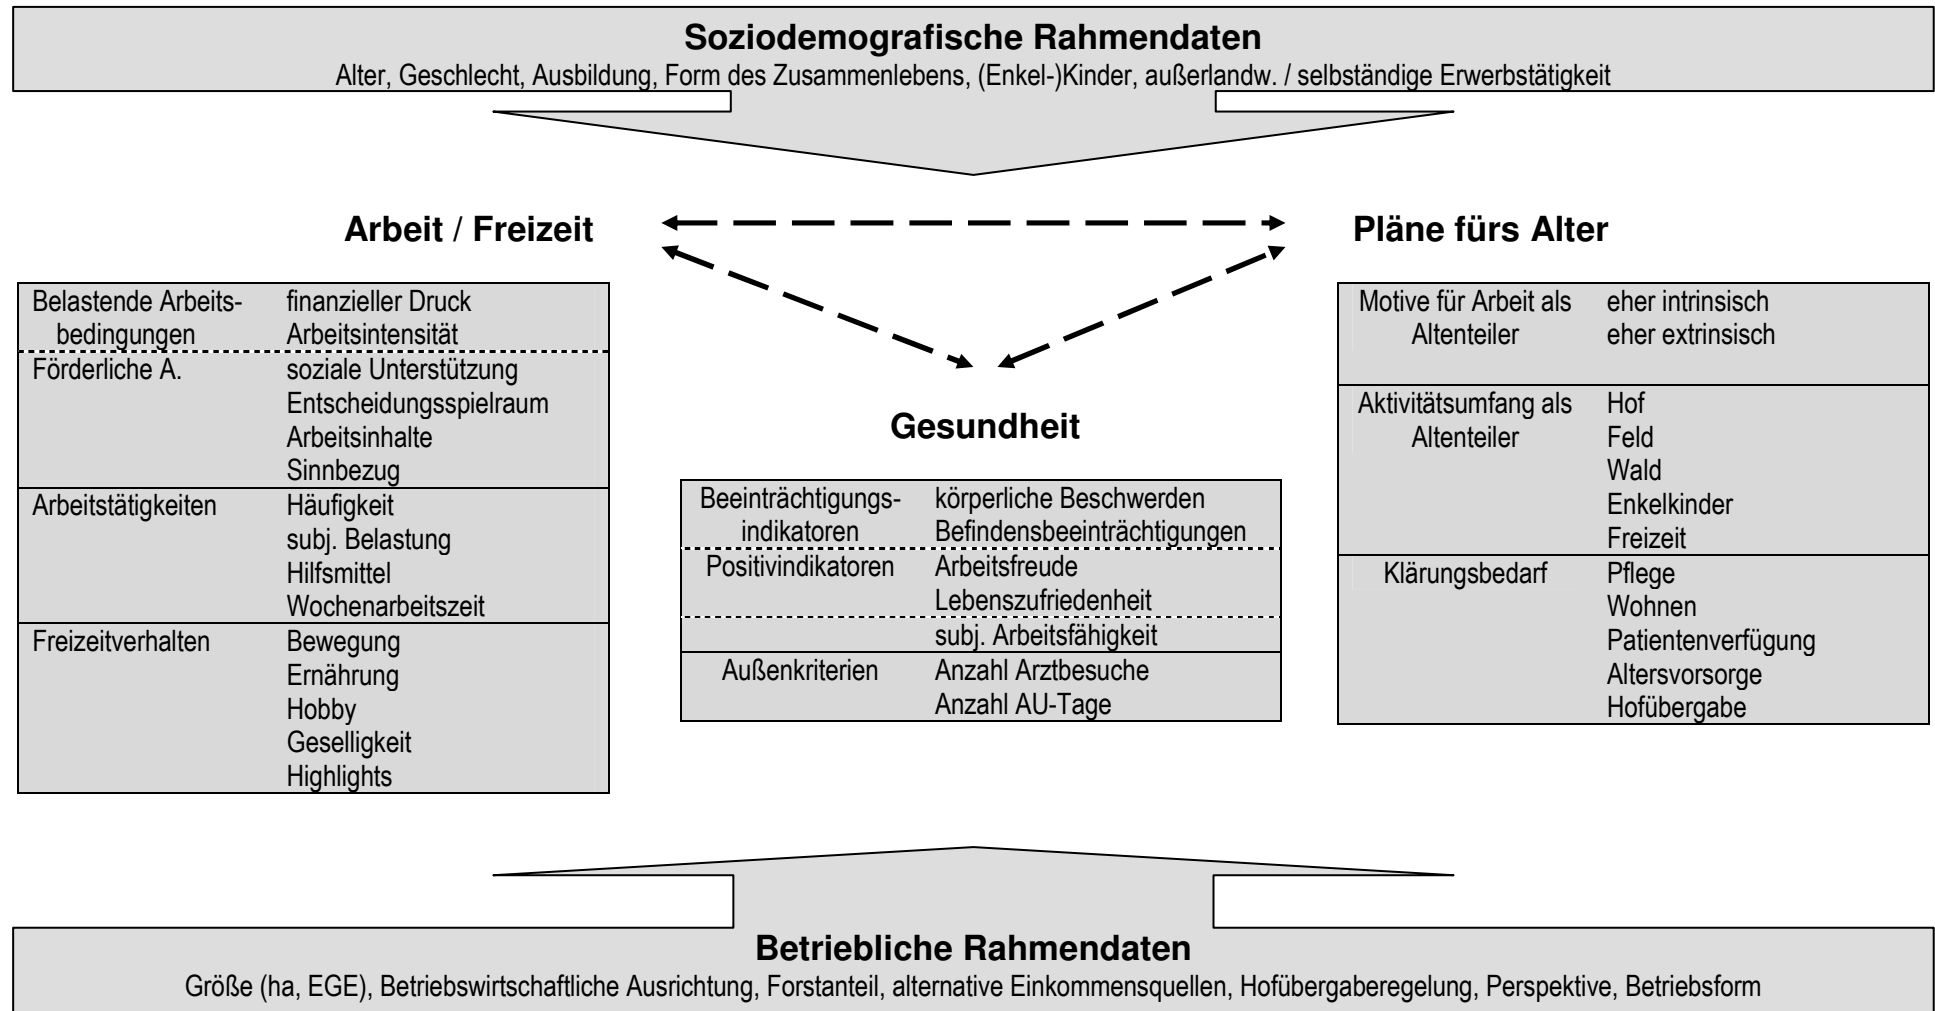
**Soziodemografische Rahmendaten**
Alter, Geschlecht, Ausbildung, Form des Zusammenlebens, (Enkel-)Kinder, außerlandw. / selbständige Erwerbstätigkeit

**Arbeit / Freizeit**

**Pläne fürs Alter**

| | |
|---|---|
| Belastende Arbeitsbedingungen | finanzieller Druck<br>Arbeitsintensität |
| Förderliche A. | soziale Unterstützung<br>Entscheidungsspielraum<br>Arbeitsinhalte<br>Sinnbezug |
| Arbeitstätigkeiten | Häufigkeit<br>subj. Belastung<br>Hilfsmittel<br>Wochenarbeitszeit |
| Freizeitverhalten | Bewegung<br>Ernährung<br>Hobby<br>Geselligkeit<br>Highlights |

**Gesundheit**

| | |
|---|---|
| Beeinträchtigungsindikatoren | körperliche Beschwerden<br>Befindensbeeinträchtigungen |
| Positivindikatoren | Arbeitsfreude<br>Lebenszufriedenheit |
| | subj. Arbeitsfähigkeit |
| Außenkriterien | Anzahl Arztbesuche<br>Anzahl AU-Tage |

| | |
|---|---|
| Motive für Arbeit als Altenteiler | eher intrinsisch<br>eher extrinsisch |
| Aktivitätsumfang als Altenteiler | Hof<br>Feld<br>Wald<br>Enkelkinder<br>Freizeit |
| Klärungsbedarf | Pflege<br>Wohnen<br>Patientenverfügung<br>Altersvorsorge<br>Hofübergabe |

**Betriebliche Rahmendaten**
Größe (ha, EGE), Betriebswirtschaftliche Ausrichtung, Forstanteil, alternative Einkommensquellen, Hofübergaberegelung, Perspektive, Betriebsform